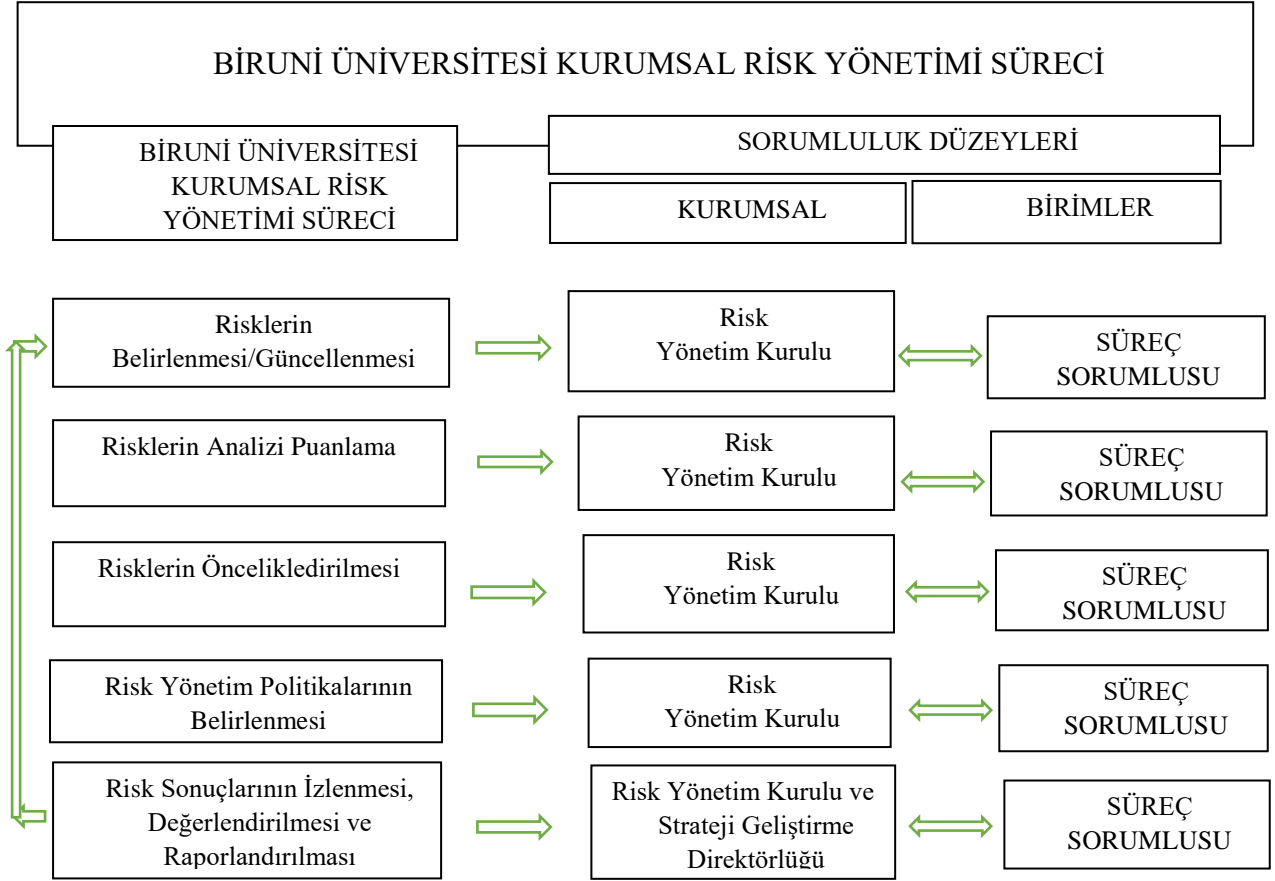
BİRUNİ ÜNİVERSİTESİ KURUMSAL RİSK YÖNETİMİ SÜRECİ

BİRUNİ ÜNİVERSİTESİ KURUMSAL RİSK YÖNETİMİ SÜRECİ

SORUMLULUK DÜZEYLERİ

| KURUMSAL | BİRİMLER |
|---|---|

Risklerin Belirlenmesi/Güncellenmesi

Risk Yönetim Kurulu

SÜREÇ SORUMLUSU

Risklerin Analizi Puanlama

Risk Yönetim Kurulu

SÜREÇ SORUMLUSU

Risklerin Öncelikledirilmesi

Risk Yönetim Kurulu

SÜREÇ SORUMLUSU

Risk Yönetim Politikalarının Belirlenmesi

Risk Yönetim Kurulu

SÜREÇ SORUMLUSU

Risk Sonuçlarının İzlenmesi, Değerlendirilmesi ve Raporlandırılması

Risk Yönetim Kurulu ve Strateji Geliştirme Direktörlüğü

SÜREÇ SORUMLUSU